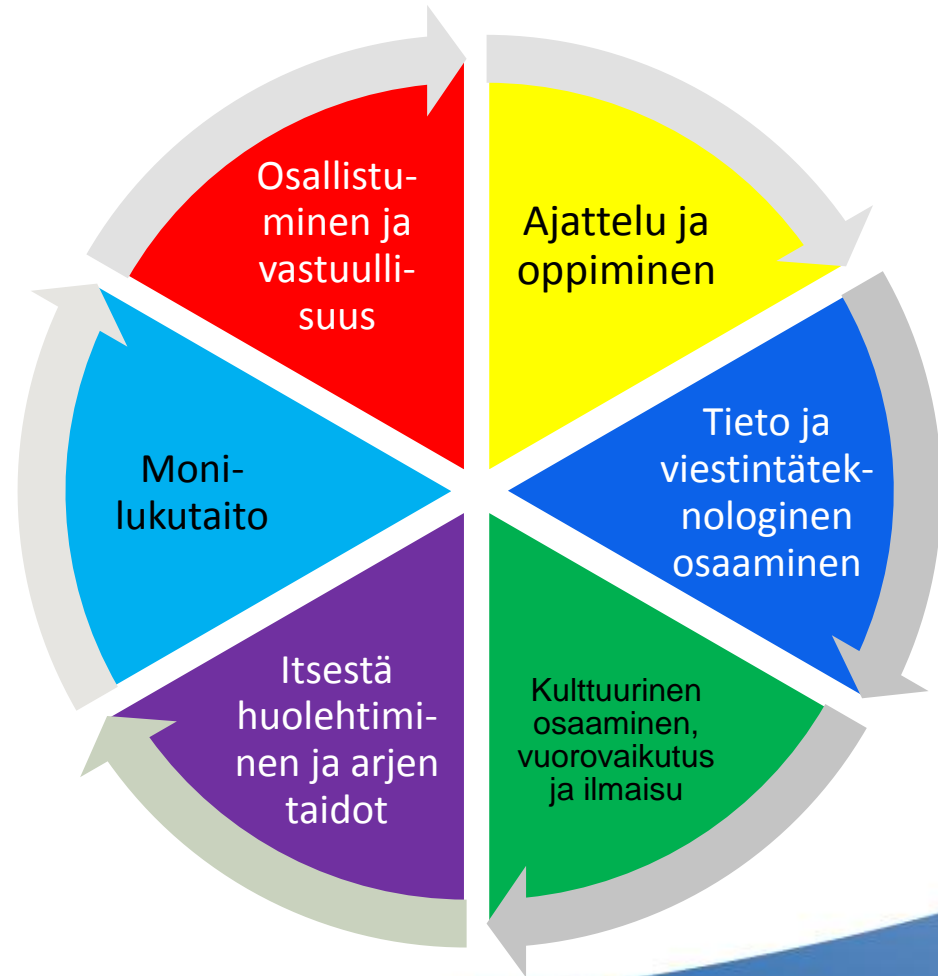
Ajattelu ja oppiminen

Tieto ja viestintäteknologinen osaaminen

Kulttuurinen osaaminen, vuorovaikutus ja ilmaisu

Itsestä huolehtiminen ja arjen taidot

Monilukutaito

Osallistuminen ja vastuullisuus